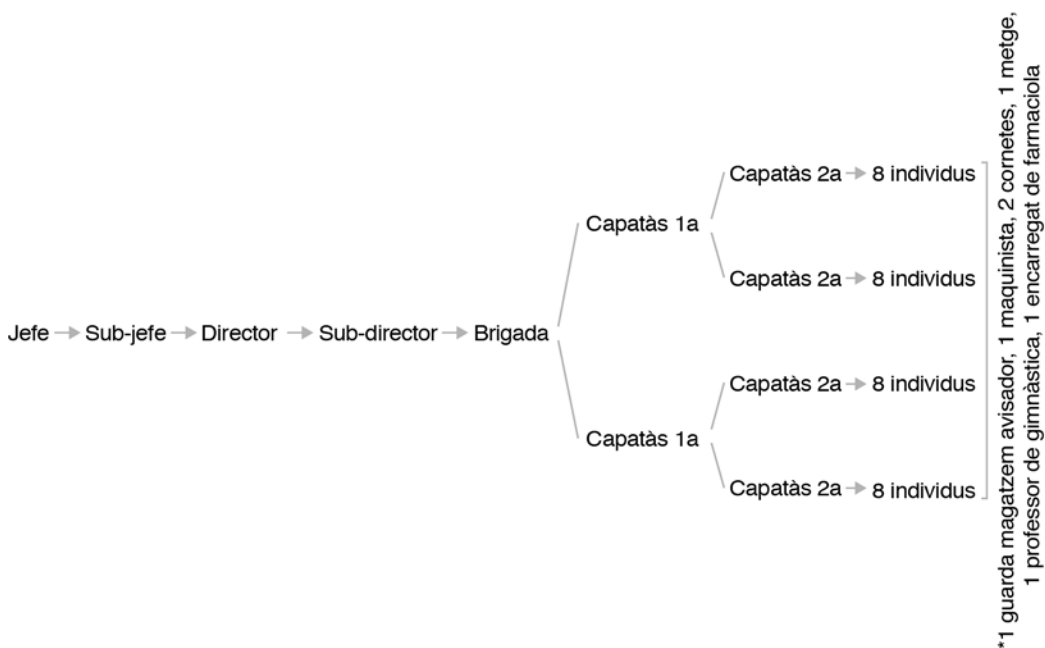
Jefe → Sub-jefe → Director → Sub-director → Brigada

Capatàs 1a

Capatàs 2a → 8 individus

Capatàs 2a → 8 individus

Capatàs 1a

Capatàs 2a → 8 individus

Capatàs 2a → 8 individus

*1 guarda magatzem avisador, 1 maquinista, 2 cornetes, 1 metge, 1 professor de gimnàstica, 1 encarregat de farmaciola